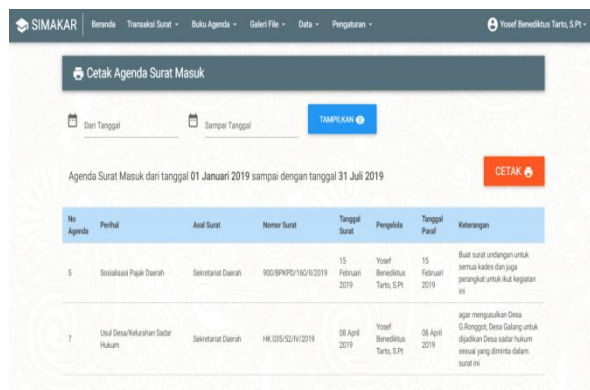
SIMAKAR Beranda Transaksi Surat Buku Agenda Galeri File Data Pengaturan Yosef Benediktus Tarto, S.Pt

Cetak Agenda Surat Masuk

Dari Tanggal Sampai Tanggal TAMPILKAN

Agenda Surat Masuk dari tanggal 01 Januari 2019 sampai dengan tanggal 31 Juli 2019

CETAK

| No Agenda | Perihal | Asal Surat | Nomor Surat | Tanggal Surat | Pengelola | Tanggal Paraf | Keterangan |
|---|---|---|---|---|---|---|---|
| 5 | Sosialisasi Pajak Daerah | Sekretariat Daerah | 900/BPKPD/160/II/2019 | 15 Februari 2019 | Yosef Benediktus Tarto, S.Pt | 15 Februari 2019 | Buat surat undangan untuk semua kades dan juga perangkat untuk ikut kegiatan ini |
| 7 | Usul Desa/Kelurahan Sadar Hukum | Sekretariat Daerah | HK.035/52/IV/2019 | 08 April 2019 | Yosef Benediktus Tarto, S.Pt | 08 April 2019 | agar mengusulkan Desa G.Ronggot, Desa Galang untuk dijadikan Desa sadar hukum sesuai yang diminta dalam surat ini |